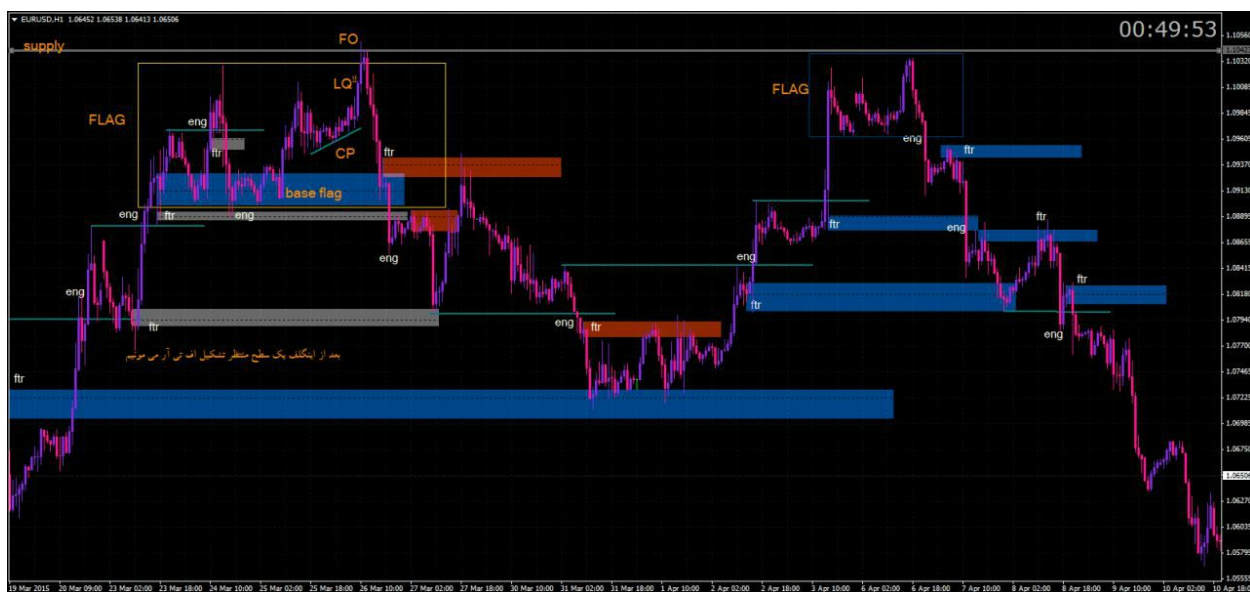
EURUSD,H1 1.06452 1.06538 1.06413 1.06506

00:49:53

supply

FO

LQ"

FLAG

eng

ftr

CP

ftr

base flag

eng

ftr

eng

eng

eng

ftr

بعد از اینگلف یک سطح منتظر تشکیل اف تی آر می مونیم

ftr

eng

ftr

FLAG

eng

ftr

ftr

eng

eng

ftr

ftr

ftr

ftr

eng

1.10560
1.10425
1.10320
1.10085
1.09845
1.09605
1.09370
1.09130
1.08895
1.08655
1.08415
1.08180
1.07940
1.07700
1.07465
1.07225
1.06985
1.06750
1.06506
1.06270
1.06035
1.05795
1.05555

19 Mar 2015
20 Mar 09:00
23 Mar 02:00
23 Mar 18:00
24 Mar 10:00
25 Mar 02:00
25 Mar 18:00
26 Mar 10:00
27 Mar 02:00
27 Mar 18:00
30 Mar 10:00
31 Mar 02:00
31 Mar 18:00
1 Apr 10:00
2 Apr 02:00
2 Apr 18:00
3 Apr 10:00
6 Apr 02:00
6 Apr 18:00
7 Apr 10:00
8 Apr 02:00
8 Apr 18:00
9 Apr 10:00
10 Apr 02:00
10 Apr 18:00